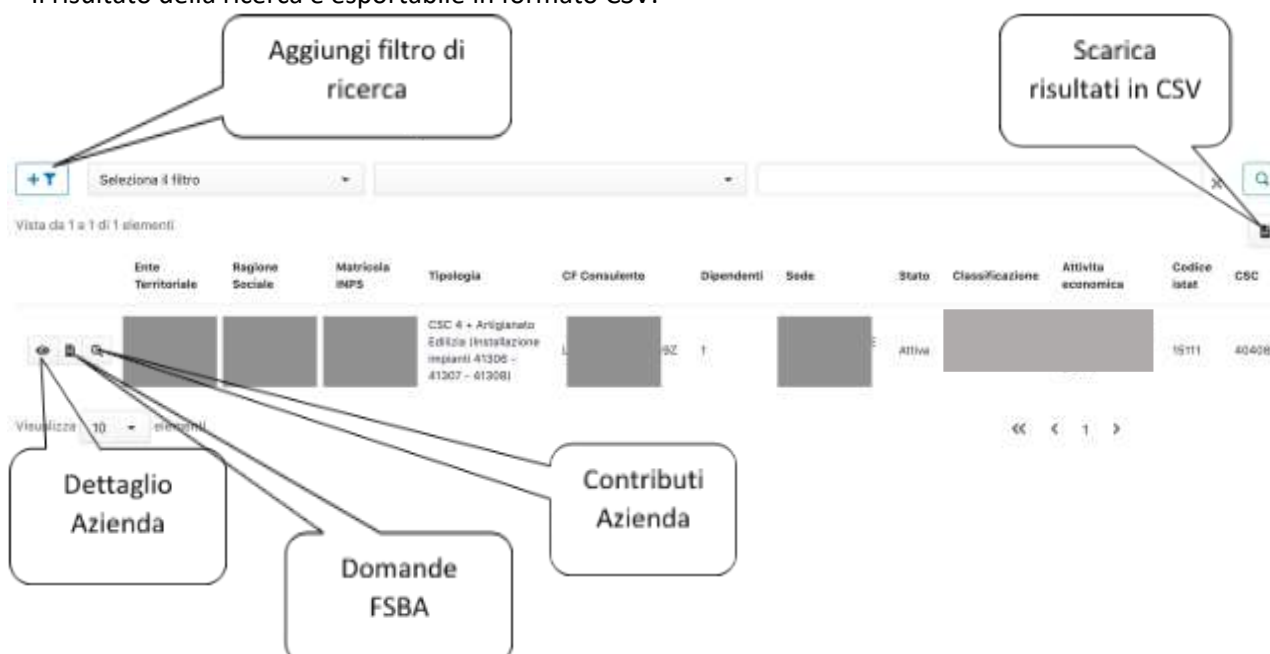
Il risultato della ricerca è esportabile in formato CSV.

Aggiungi filtro di ricerca

Scarica risultati in CSV

Seleziona il filtro

Vista da 1 a 1 di 1 elementi

| | Ente Territoriale | Ragione Sociale | Matricola INPS | Tipologia | CF Consulente | Dipendenti | Sede | Stato | Classificazione | Attività economica | Codice istat | CSC |
|---|---|---|---|---|---|---|---|---|---|---|---|---|
| | | | | CSC 4 + Artigianato Edilizia (Installazione impianti 41306 - 41307 - 41308) | L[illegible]9Z | 1 | | Attiva | | | 15111 | 40408 |

Visualizza 10 elementi

« ‹ 1 ›

Dettaglio Azienda

Contributi Azienda

Domande FSBA